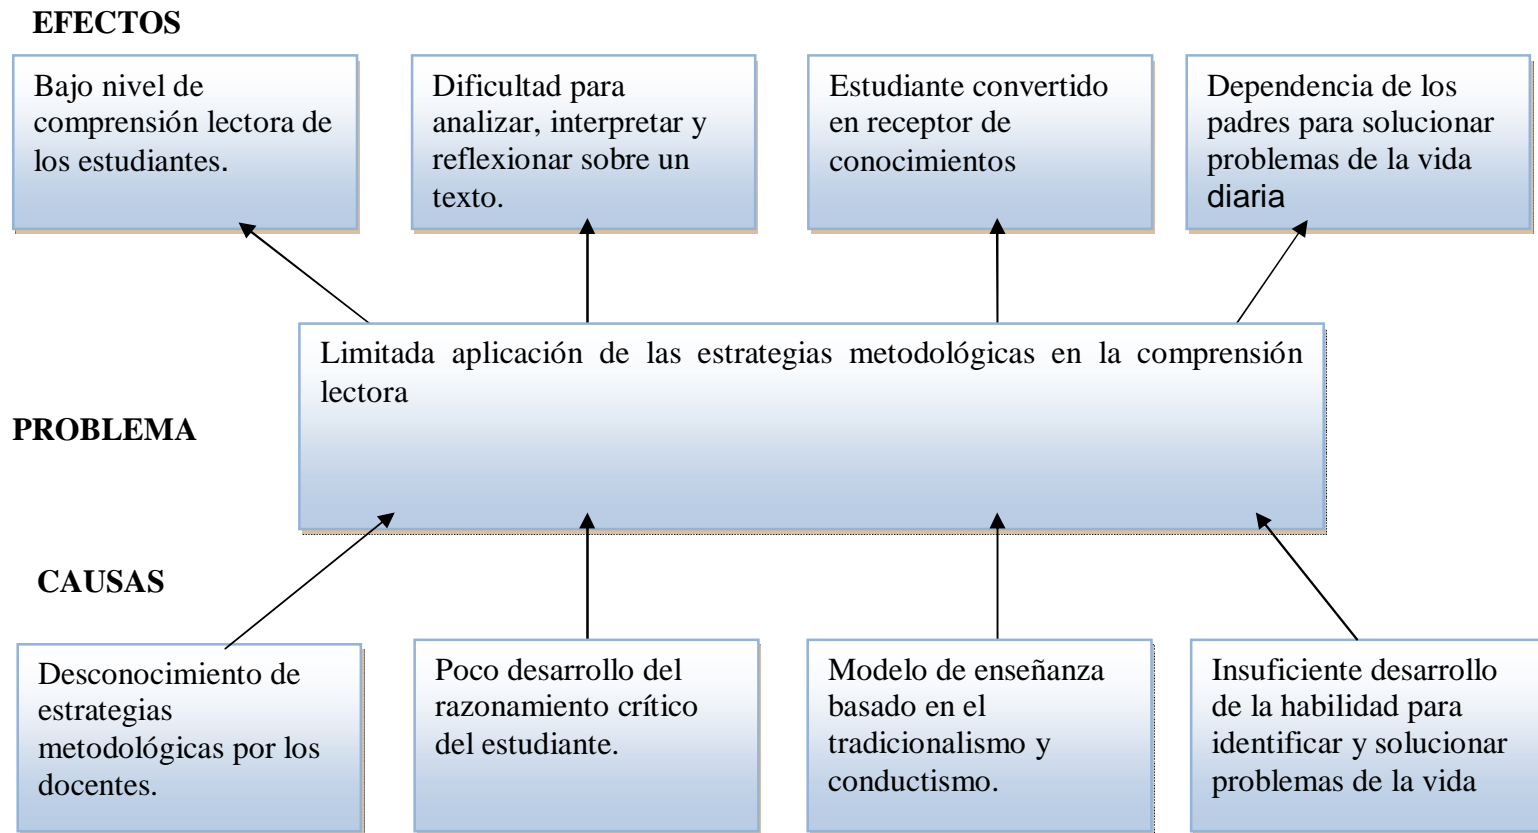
EFECTOS

Bajo nivel de comprensión lectora de los estudiantes.

Dificultad para analizar, interpretar y reflexionar sobre un texto.

Estudiante convertido en receptor de conocimientos

Dependencia de los padres para solucionar problemas de la vida diaria

Limitada aplicación de las estrategias metodológicas en la comprensión lectora

PROBLEMA

CAUSAS

Desconocimiento de estrategias metodológicas por los docentes.

Poco desarrollo del razonamiento crítico del estudiante.

Modelo de enseñanza basado en el tradicionalismo y conductismo.

Insuficiente desarrollo de la habilidad para identificar y solucionar problemas de la vida